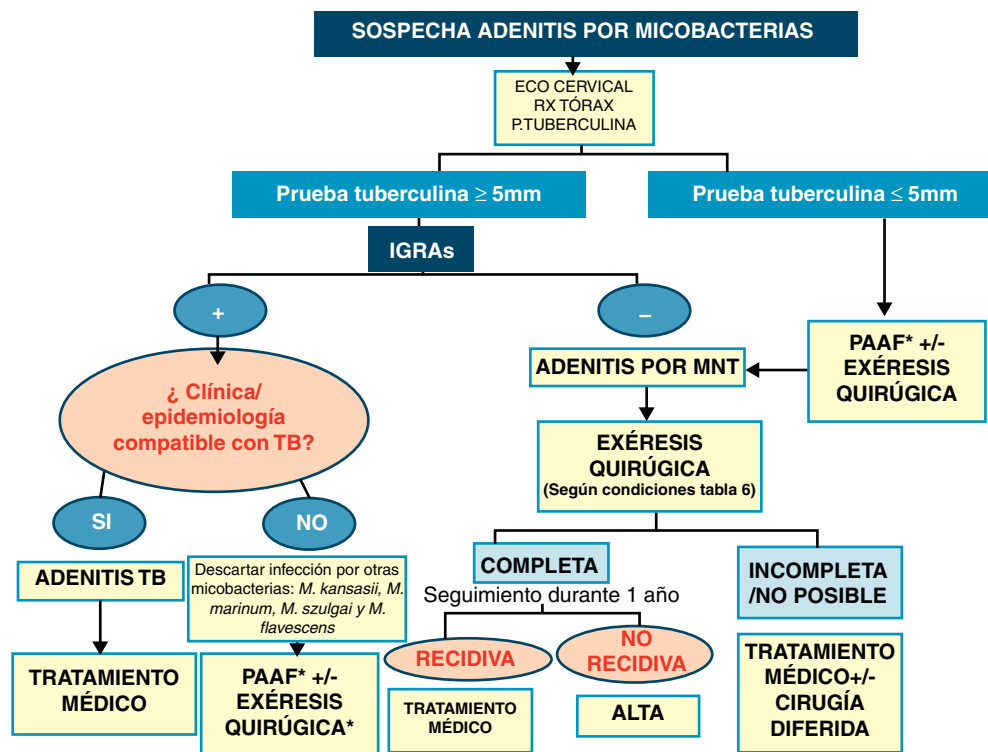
SOSPECHA ADENITIS POR MICOBACTERIAS

ECO CERVICAL
RX TÓRAX
P.TUBERCULINA

Prueba tuberculina $\geq$ 5mm

Prueba tuberculina $\leq$ 5mm

IGRAs

+

–

PAAF* +/- EXÉRESIS QUIRÚGICA

ADENITIS POR MNT

¿ Clínica/ epidemiología compatible con TB?

EXÉRESIS QUIRÚGICA
(Según condiciones tabla 6)

SI

NO

ADENITIS TB

Descartar infección por otras micobacterias: M. kansasii, M. marinum, M. szulgai y M. flavescens

COMPLETA

Seguimiento durante 1 año

INCOMPLETA /NO POSIBLE

RECIDIVA

NO RECIDIVA

TRATAMIENTO MÉDICO

PAAF* +/- EXÉRESIS QUIRÚGICA*

TRATAMIENTO MÉDICO

ALTA

TRATAMIENTO MÉDICO+/- CIRUGÍA DIFERIDA